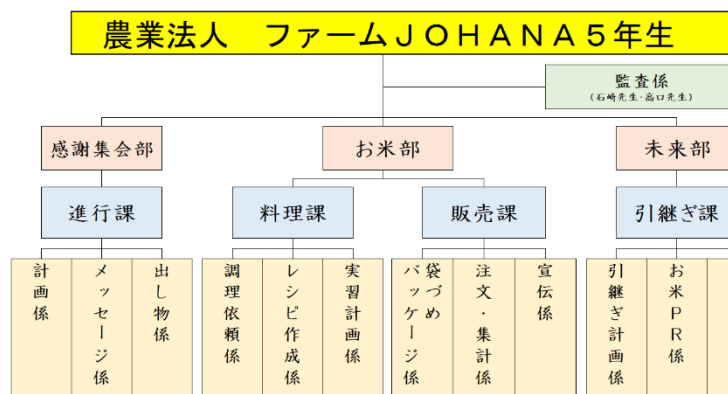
農業法人　ファームＪＯＨＡＮＡ５年生

監査係
（石崎先生・高口先生）

感謝集会部

進行課

計画係

メッセージ係

出し物係

お米部

料理課

調理依頼係

レシピ作成係

実習計画係

販売課

袋づめ
パッケージ係

注文・集計係

宣伝係

未来部

引継ぎ課

引継ぎ計画係

お米ＰＲ係